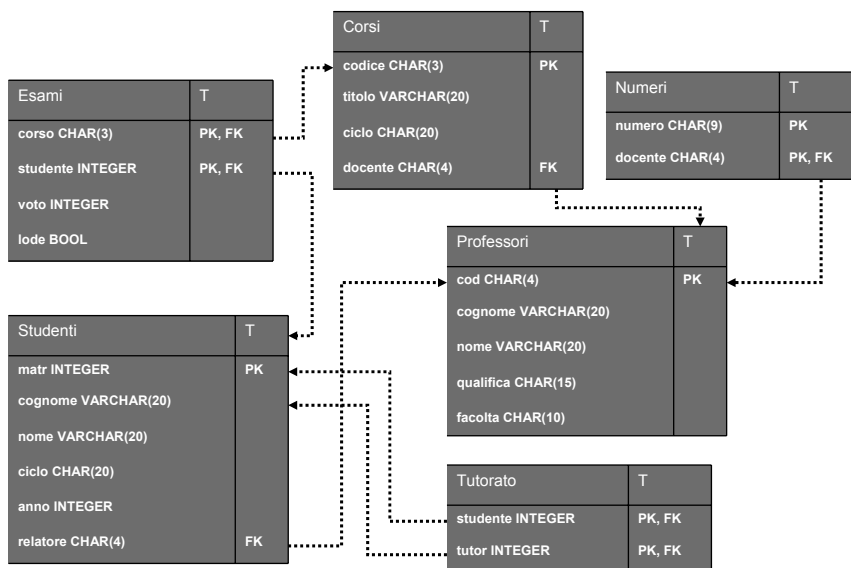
| Corsi | T |
|---|---|
| codice CHAR(3) | PK |
| titolo VARCHAR(20) | |
| ciclo CHAR(20) | |
| docente CHAR(4) | FK |

| Esami | T |
|---|---|
| corso CHAR(3) | PK, FK |
| studente INTEGER | PK, FK |
| voto INTEGER | |
| lode BOOL | |

| Numeri | T |
|---|---|
| numero CHAR(9) | PK |
| docente CHAR(4) | PK, FK |

| Professori | T |
|---|---|
| cod CHAR(4) | PK |
| cognome VARCHAR(20) | |
| nome VARCHAR(20) | |
| qualifica CHAR(15) | |
| facolta CHAR(10) | |

| Studenti | T |
|---|---|
| matr INTEGER | PK |
| cognome VARCHAR(20) | |
| nome VARCHAR(20) | |
| ciclo CHAR(20) | |
| anno INTEGER | |
| relatore CHAR(4) | FK |

| Tutorato | T |
|---|---|
| studente INTEGER | PK, FK |
| tutor INTEGER | PK, FK |